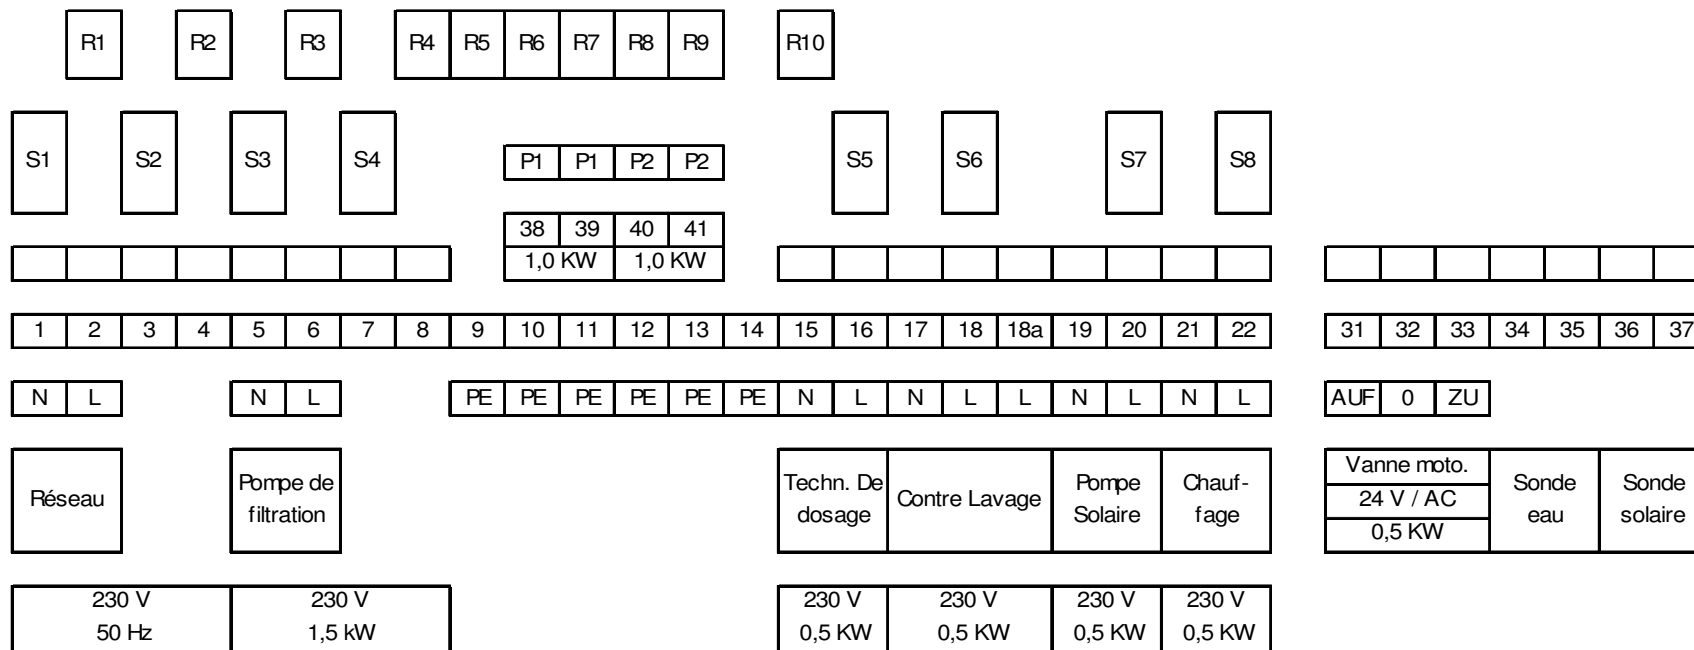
R1 R2 R3 R4 R5 R6 R7 R8 R9 R10

S1 S2 S3 S4 S5 S6 S7 S8

| P1 | P1 | P2 | P2 |
|---|---|---|---|
| 38 | 39 | 40 | 41 |
| 1,0 KW | | 1,0 KW | |

| 1 | 2 | 3 | 4 | 5 | 6 | 7 | 8 | 9 | 10 | 11 | 12 | 13 | 14 | 15 | 16 | 17 | 18 | 18a | 19 | 20 | 21 | 22 |
|---|---|---|---|---|---|---|---|---|---|---|---|---|---|---|---|---|---|---|---|---|---|---|
| N | L | | | N | L | | | PE | PE | PE | PE | PE | PE | N | L | N | L | L | N | L | N | L |

| 31 | 32 | 33 | 34 | 35 | 36 | 37 |
|---|---|---|---|---|---|---|
| AUF | 0 | ZU | | | | |

Réseau

Pompe de filtration

Techn. De dosage

Contre Lavage

Pompe Solaire

Chauf-fage

Vanne moto.
24 V / AC
0,5 KW

Sonde eau

Sonde solaire

230 V
50 Hz

230 V
1,5 kW

230 V
0,5 KW

230 V
0,5 KW

230 V
0,5 KW

230 V
0,5 KW